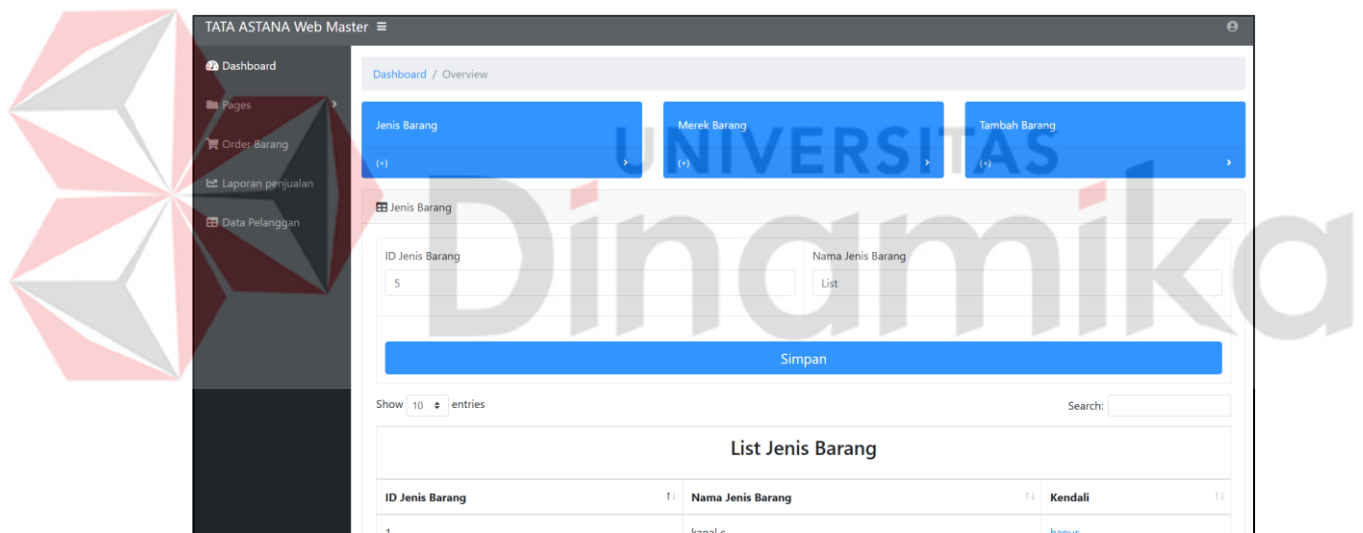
TATA ASTANA Web Master ≡

Dashboard
Pages
Order Barang
Laporan penjualan
Data Pelanggan

Dashboard / Overview

Jenis Barang
(+)

Merek Barang
(+)

Tambah Barang
(+)

UNIVERSITAS
Dinamika

Jenis Barang

ID Jenis Barang
5

Nama Jenis Barang
List

Simpan

Show 10 entries

Search:

List Jenis Barang

| ID Jenis Barang | Nama Jenis Barang | Kendali |
|---|---|---|
| 1 | kapal c | hapus |